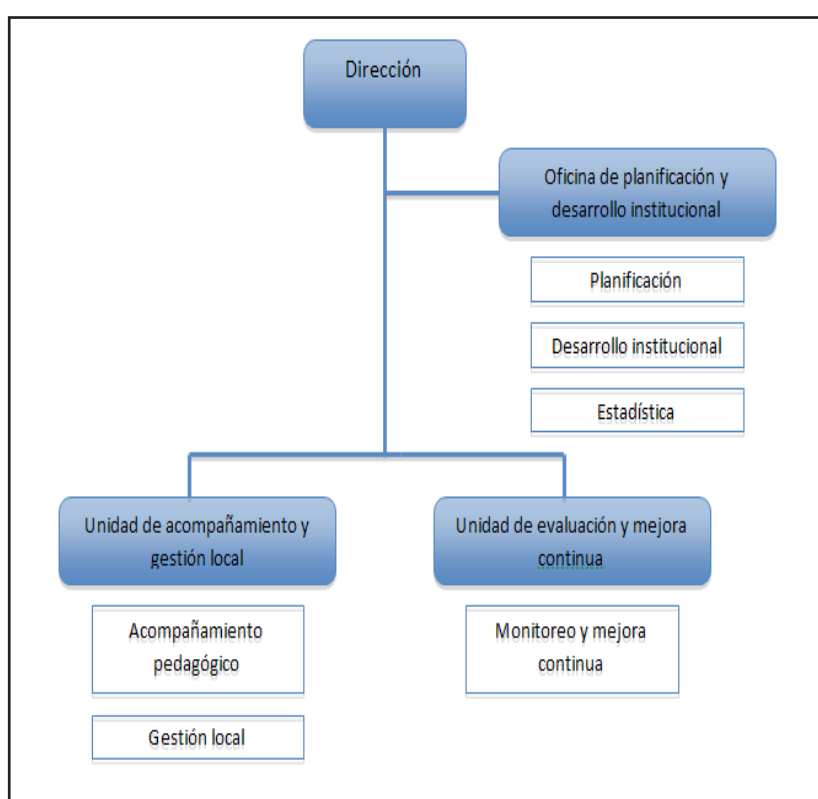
Dirección

Oficina de planificación y desarrollo institucional

Planificación

Desarrollo institucional

Estadística

Unidad de acompañamiento y gestión local

Unidad de evaluación y mejora continua

Acompañamiento pedagógico

Gestión local

Monitoreo y mejora continua